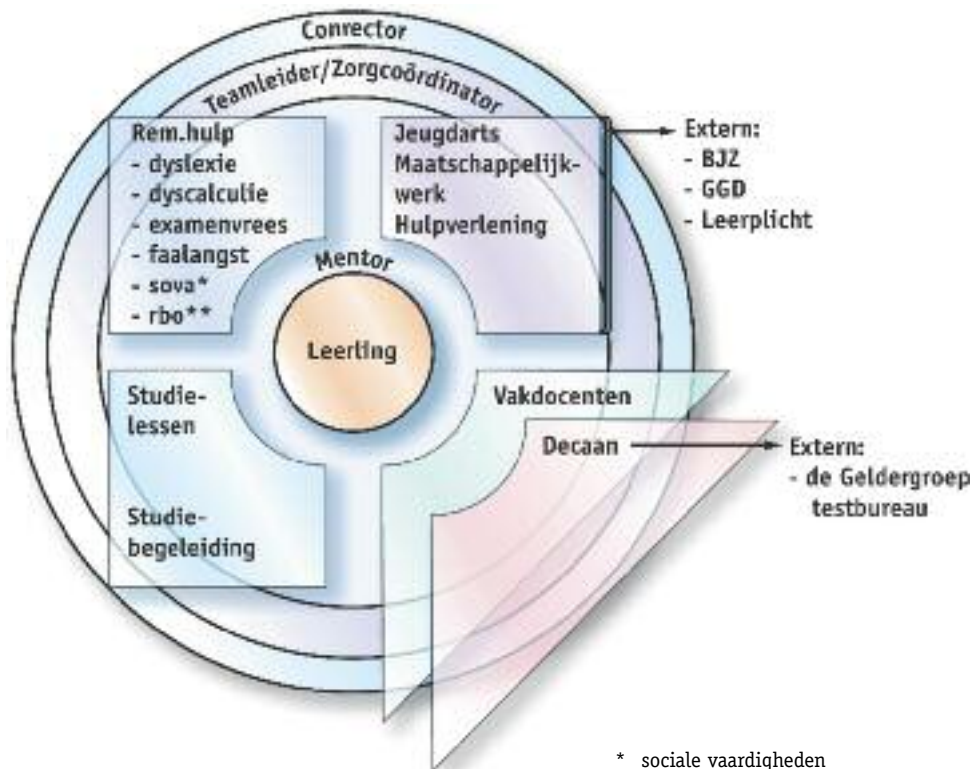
Conrector

Teamleider/Zorgcoördinator

Rem.hulp
- dyslexie
- dyscalculie
- examenvrees
- faalangst
- sova*
- rbo**

Jeugdarts
Maatschappelijkwerk
Hulpverlening

Extern:
- BJZ
- GGD
- Leerplicht

Mentor

Leerling

Studielessen

Studiebegeleiding

Vakdocenten

Decaan

Extern:
- de Geldergroep testbureau

* sociale vaardigheden